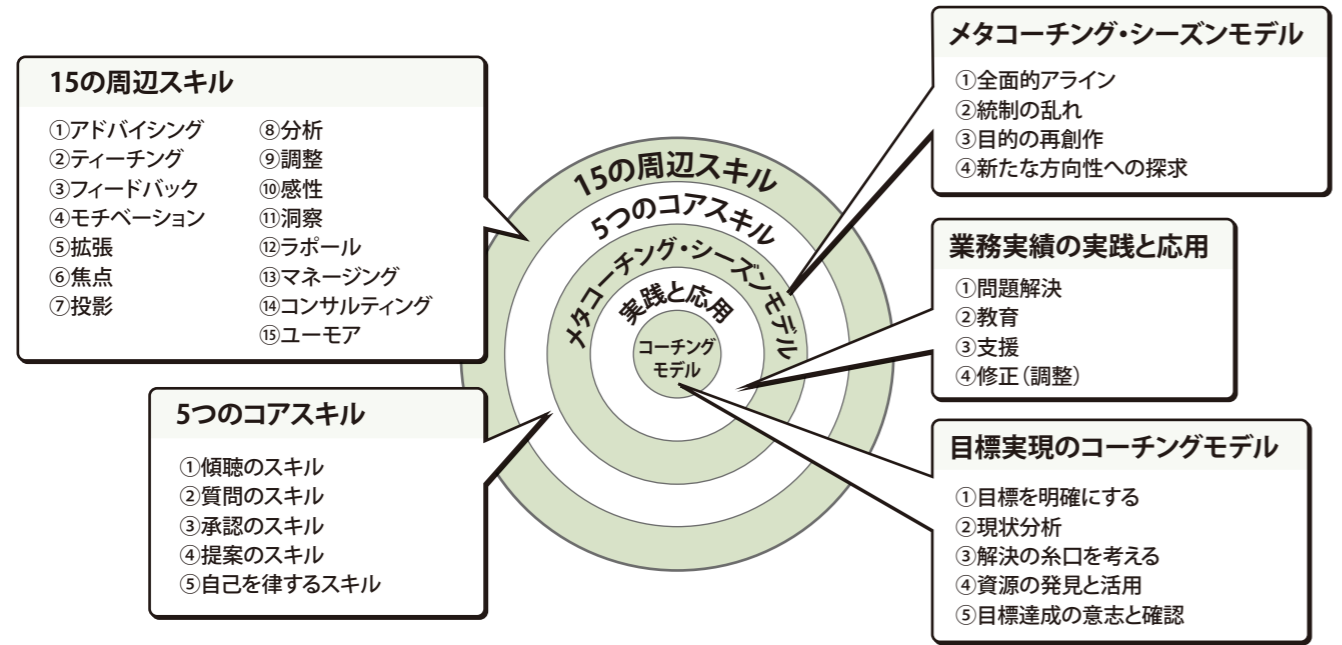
15の周辺スキル

①アドバイシング
②ティーチング
③フィードバック
④モチベーション
⑤拡張
⑥焦点
⑦投影
⑧分析
⑨調整
⑩感性
⑪洞察
⑫ラポール
⑬マネージング
⑭コンサルティング
⑮ユーモア

5つのコアスキル

①傾聴のスキル
②質問のスキル
③承認のスキル
④提案のスキル
⑤自己を律するスキル

15の周辺スキル
5つのコアスキル
メタコーチング・シーズンモデル
実践と応用
コーチング モデル

メタコーチング・シーズンモデル

①全面的アライン
②統制の乱れ
③目的の再創作
④新たな方向性への探求

業務実績の実践と応用

①問題解決
②教育
③支援
④修正（調整）

目標実現のコーチングモデル

①目標を明確にする
②現状分析
③解決の糸口を考える
④資源の発見と活用
⑤目標達成の意志と確認